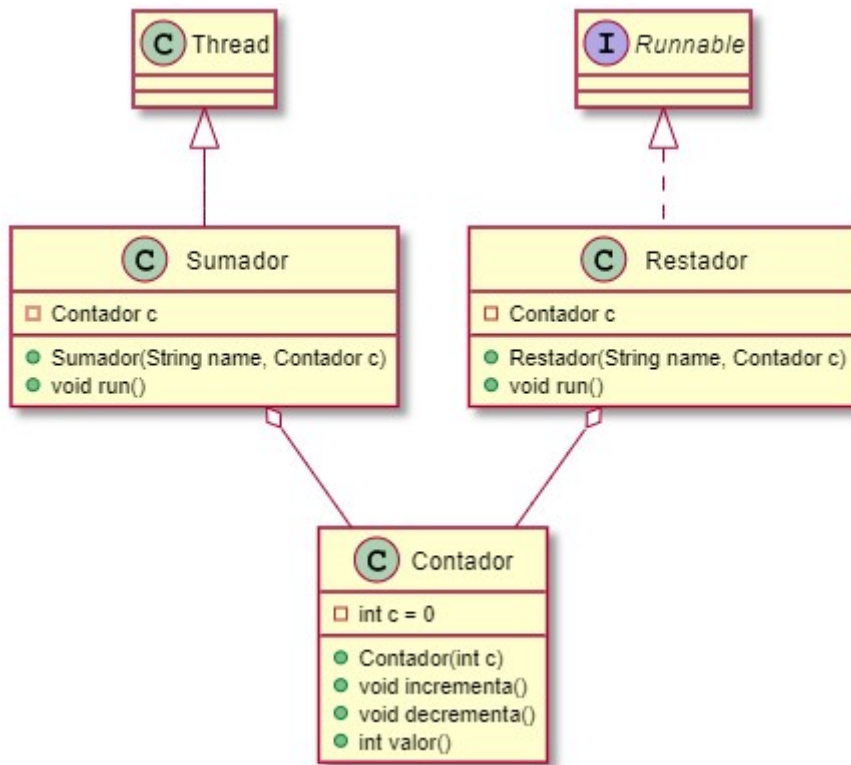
C Thread

I Runnable

C Sumador

Contador c

Sumador(String name, Contador c)
void run()

C Restador

Contador c

Restador(String name, Contador c)
void run()

C Contador

int c = 0

Contador(int c)
void incrementa()
void decrementa()
int valor()